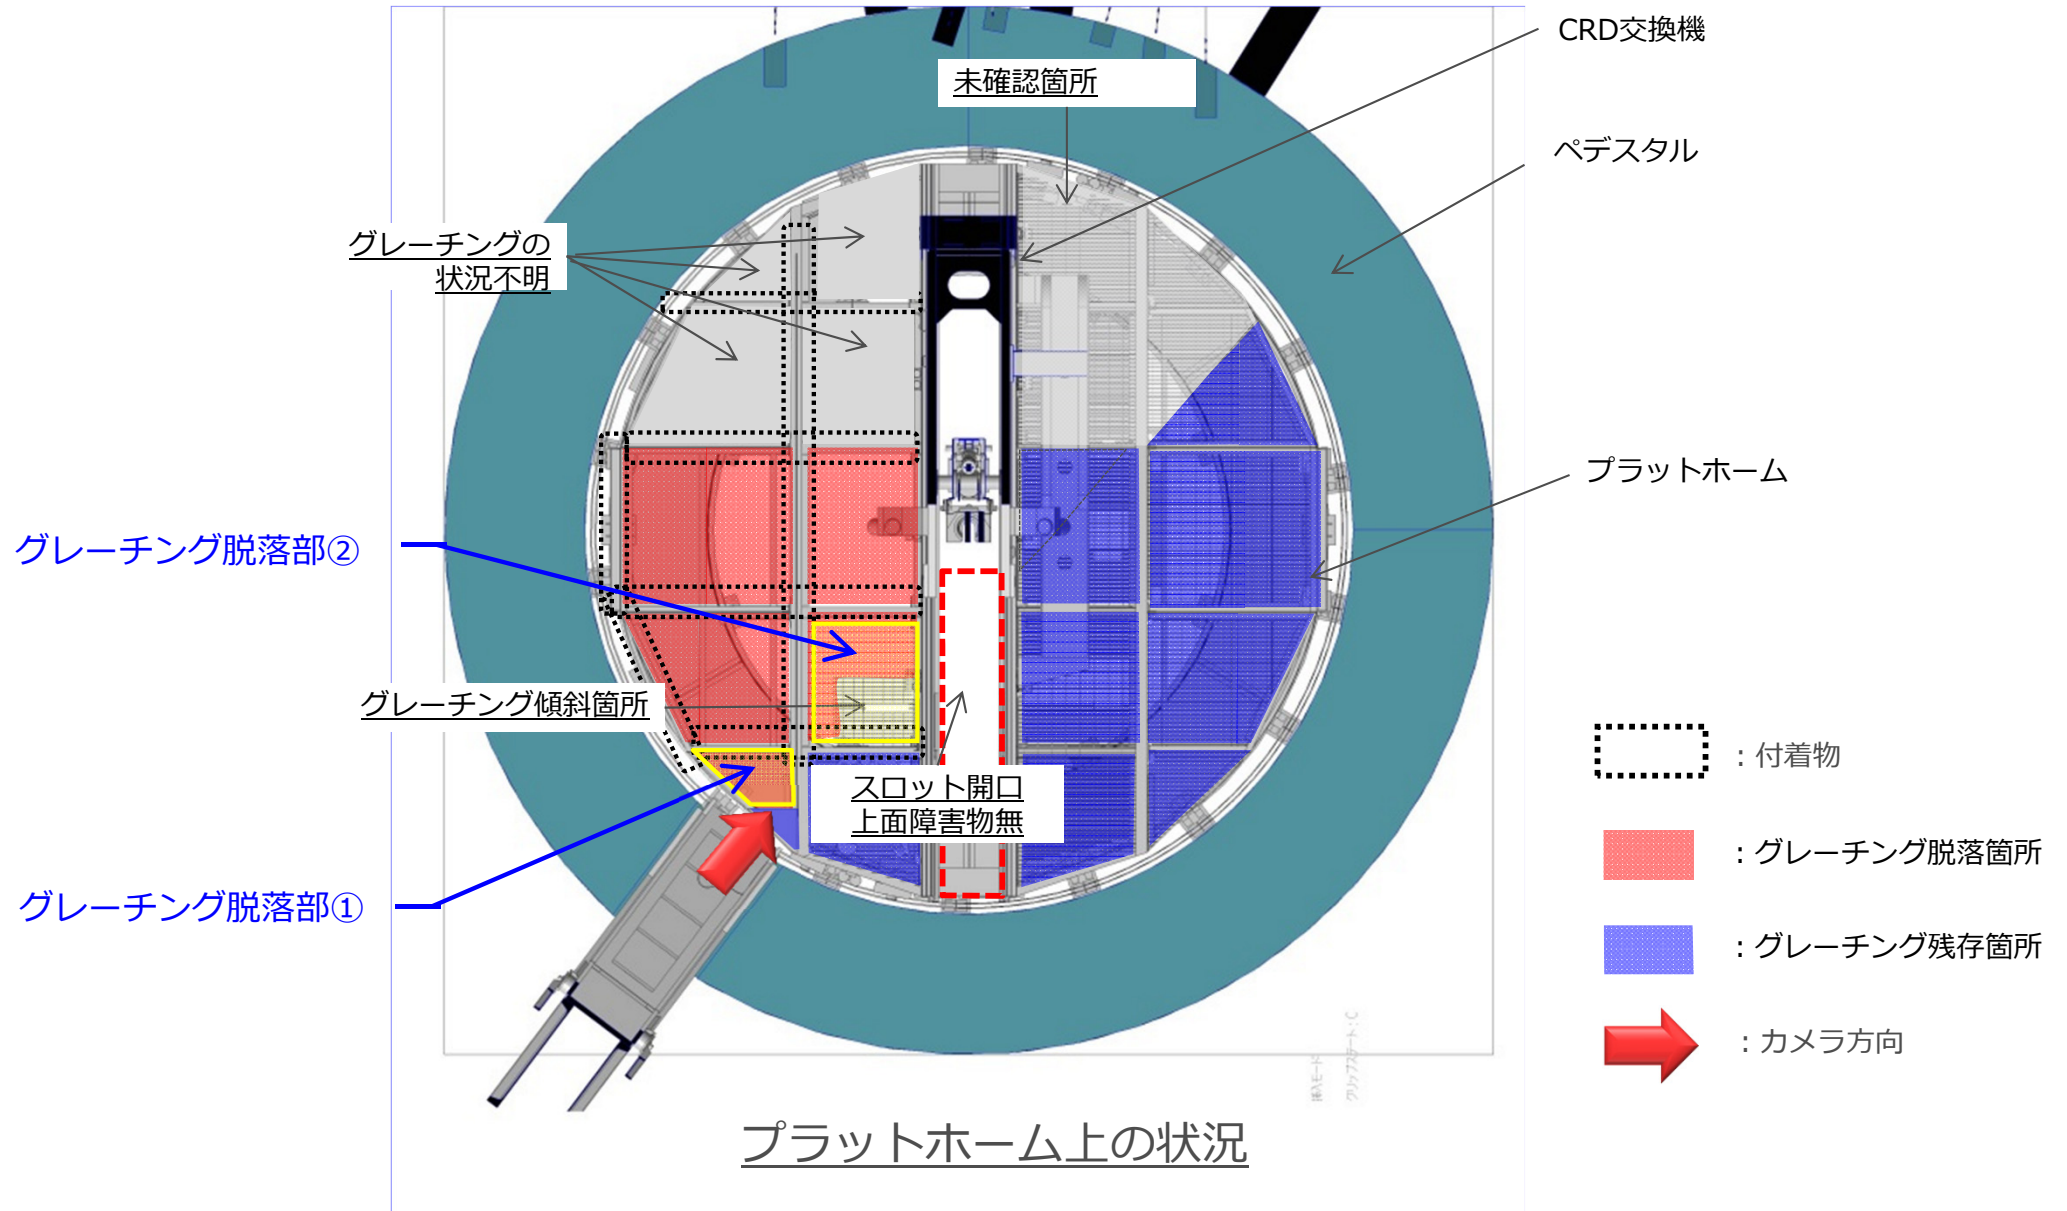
CRD交換機

未確認箇所

ペデスタル

グレーチングの
状況不明

プラットホーム

グレーチング脱落部②

グレーチング傾斜箇所

スロット開口
上面障害物無

グレーチング脱落部①

：付着物

：グレーチング脱落箇所

：グレーチング残存箇所

：カメラ方向

プラットホーム上の状況